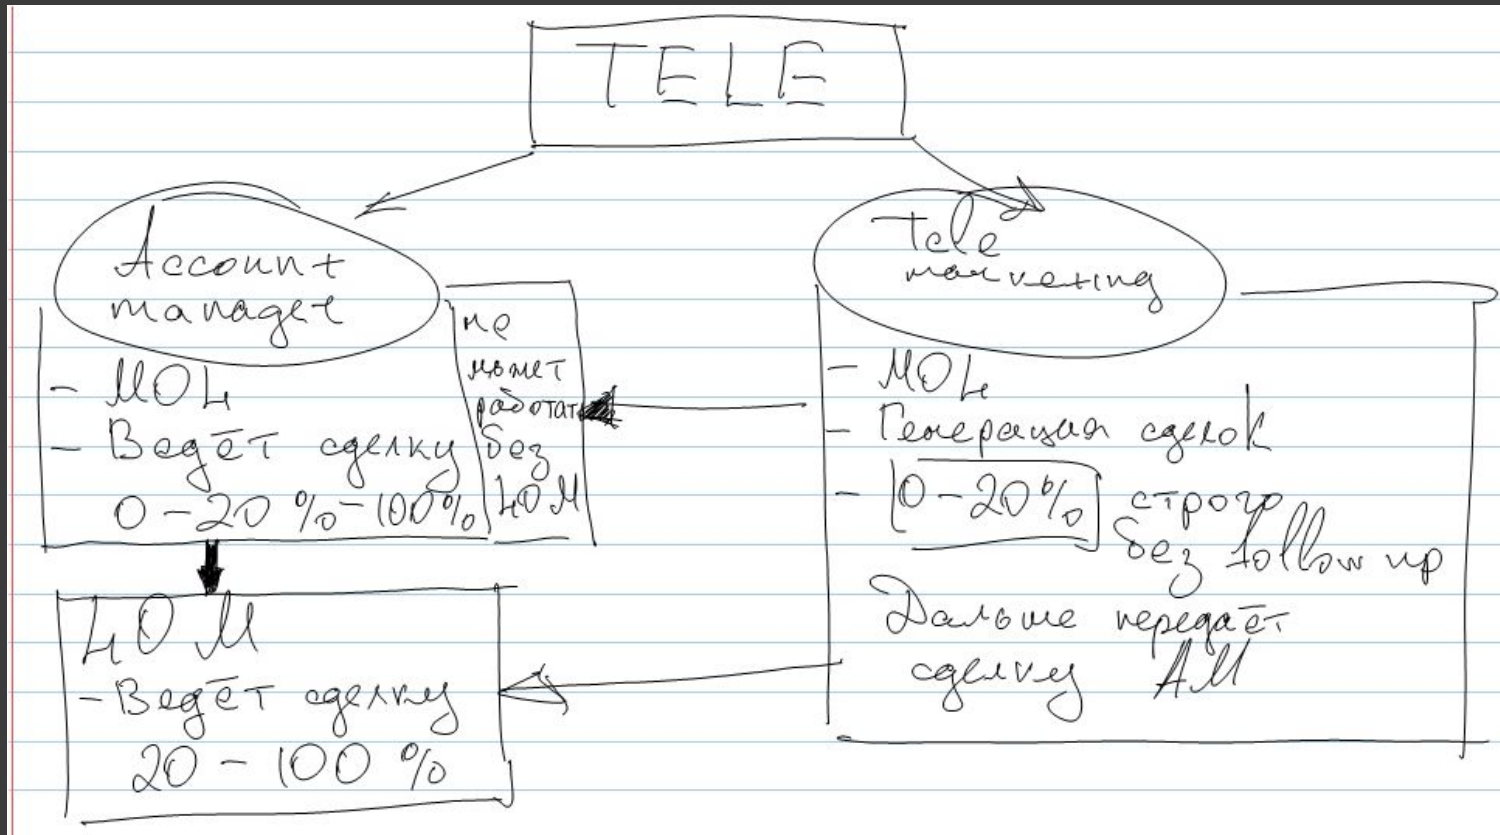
TELE

Account manager

- MOL
- Ведёт сделку
0 - 20 % - 100 %

не может работать без HOM

HOM
- Ведёт сделку
20 - 100 %

Tele marketing

- MOL
- Генерация сделок
- 0 - 20 % строго без follow up

Дальше передаёт сделку AM